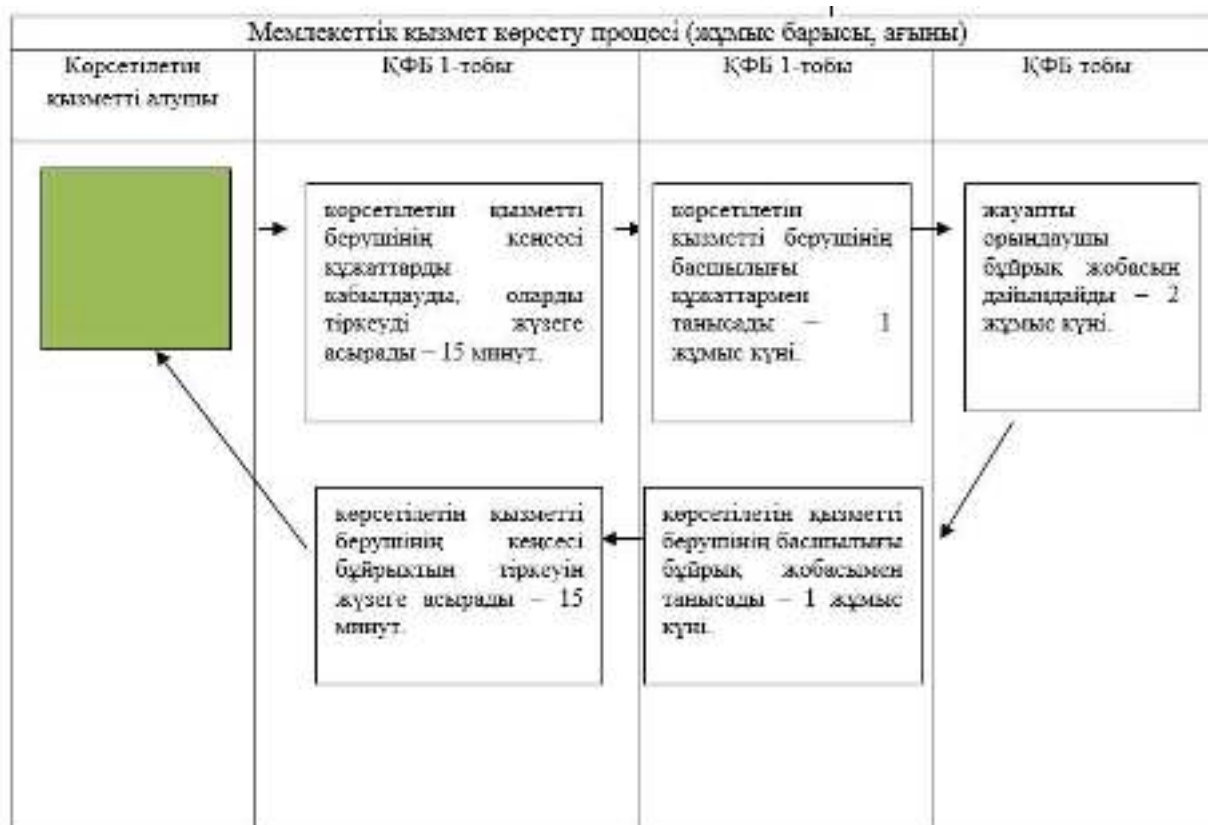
Мемлекеттік қызмет көрсету процесі (жұмыс барысы, ағыны)

| Көрсетілетін қызметті алушы | ҚФБ 1-тобы | ҚФБ 1-тобы | ҚФБ тобы |
|---|---|---|---|

көрсетілетін қызметті берушінің кеңсесі құжаттарды қабылдауды, оларды тіркеуді жүзеге асырады – 15 минут.

көрсетілетін қызметті берушінің басшылығы құжаттармен танысады – 1 жұмыс күні.

жауапты орындаушы бұйрық жобасын дайындайды – 2 жұмыс күні.

көрсетілетін қызметті берушінің басшылығы бұйрық жобасымен танысады – 1 жұмыс күні.

көрсетілетін қызметті берушінің кеңсесі бұйрықтың тіркеуін жүзеге асырады – 15 минут.